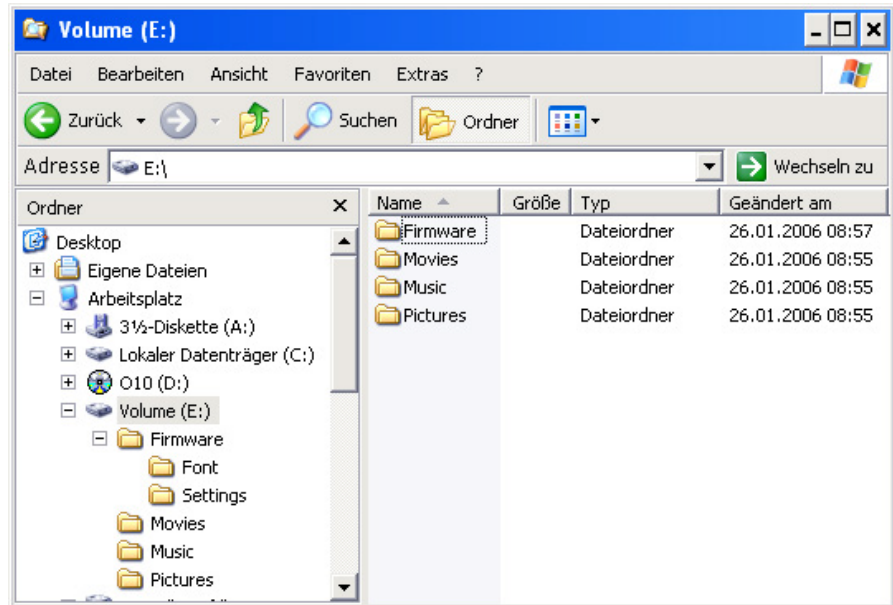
Volume (E:)

Datei Bearbeiten Ansicht Favoriten Extras ?

Zurück Suchen Ordner

Adresse E:\ Wechseln zu

Ordner ×

Desktop
Eigene Dateien
Arbeitsplatz
3½-Diskette (A:)
Lokaler Datenträger (C:)
O10 (D:)
Volume (E:)
Firmware
Font
Settings
Movies
Music
Pictures

| Name | Größe | Typ | Geändert am |
|---|---|---|---|
| Firmware | | Dateiordner | 26.01.2006 08:57 |
| Movies | | Dateiordner | 26.01.2006 08:55 |
| Music | | Dateiordner | 26.01.2006 08:55 |
| Pictures | | Dateiordner | 26.01.2006 08:55 |